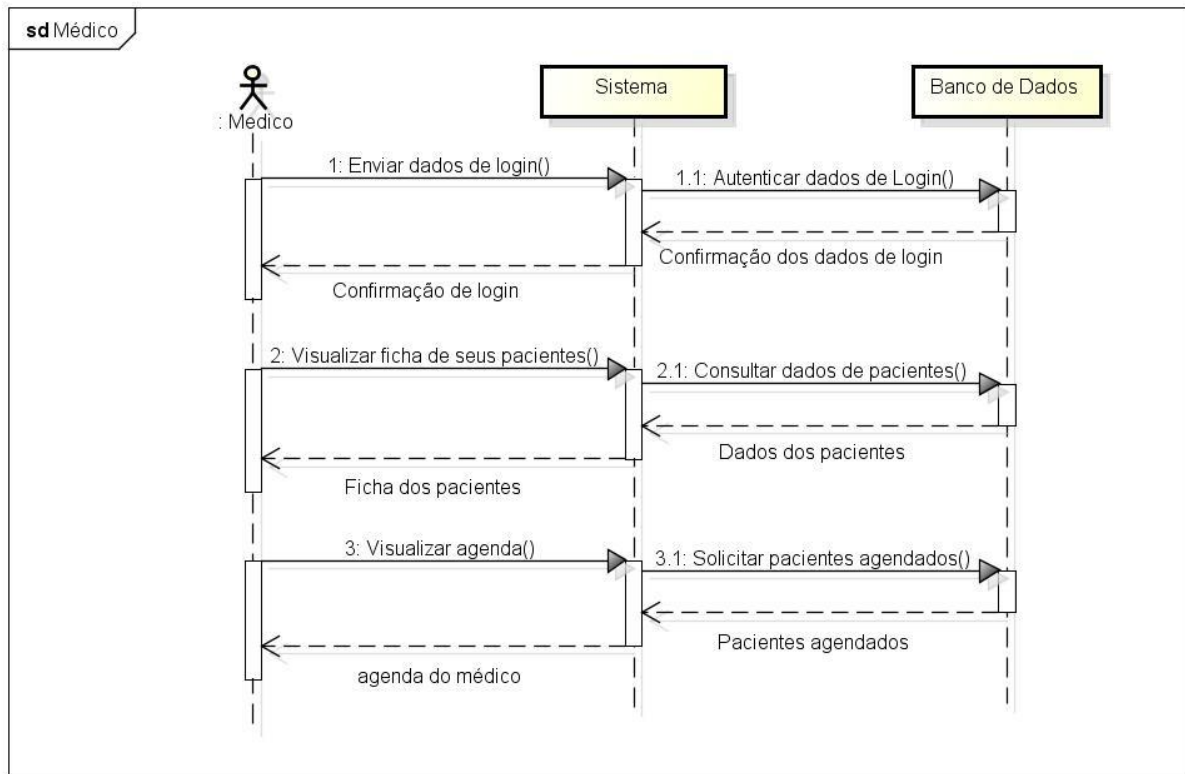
sd Médico

: Médico

Sistema

Banco de Dados

1: Enviar dados de login()

1.1: Autenticar dados de Login()

Confirmação dos dados de login

Confirmação de login

2: Visualizar ficha de seus pacientes()

2.1: Consultar dados de pacientes()

Dados dos pacientes

Ficha dos pacientes

3: Visualizar agenda()

3.1: Solicitar pacientes agendados()

Pacientes agendados

agenda do médico